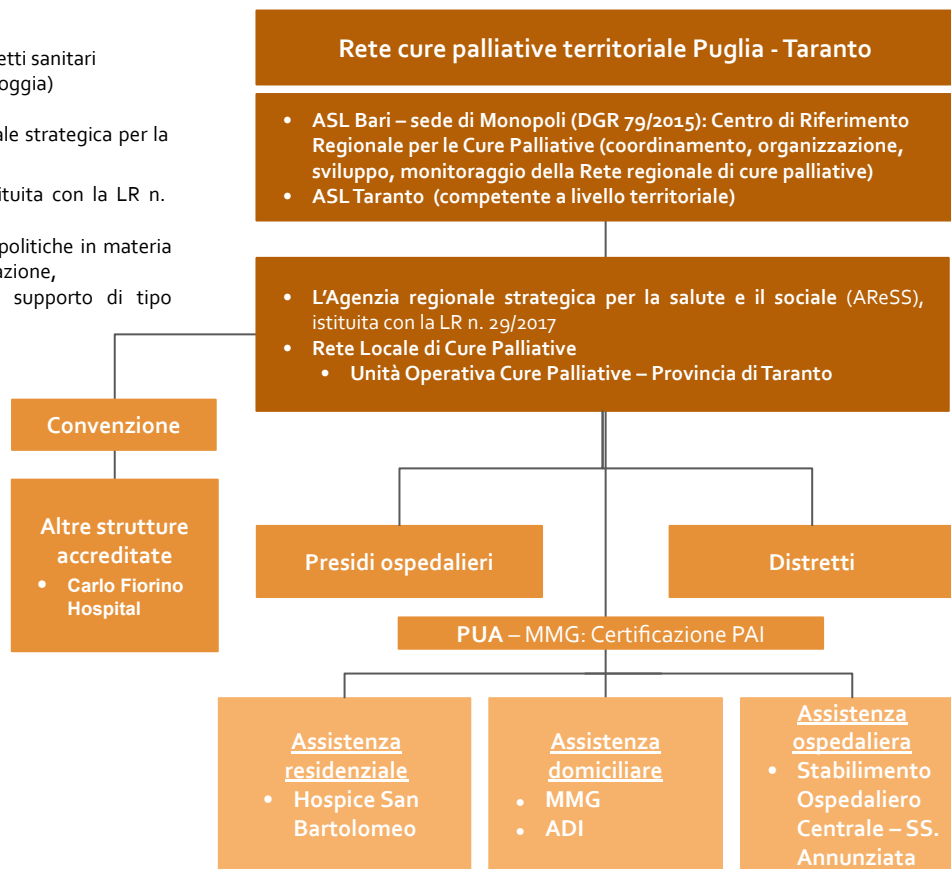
etti sanitari
oggia)

ale strategica per la

ituita con la LR n.

politiche in materia
azione,
supporto di tipo

Rete cure palliative territoriale Puglia - Taranto

• ASL Bari – sede di Monopoli (DGR 79/2015): Centro di Riferimento Regionale per le Cure Palliative (coordinamento, organizzazione, sviluppo, monitoraggio della Rete regionale di cure palliative)
• ASL Taranto (competente a livello territoriale)

• L'Agenzia regionale strategica per la salute e il sociale (AReSS), istituita con la LR n. 29/2017
• Rete Locale di Cure Palliative
  • Unità Operativa Cure Palliative – Provincia di Taranto

Convenzione

Altre strutture accreditate
• Carlo Fiorino Hospital

Presidi ospedalieri

Distretti

PUA – MMG: Certificazione PAI

Assistenza residenziale
• Hospice San Bartolomeo

Assistenza domiciliare
• MMG
• ADI

Assistenza ospedaliera
• Stabilimento Ospedaliero Centrale – SS. Annunziata